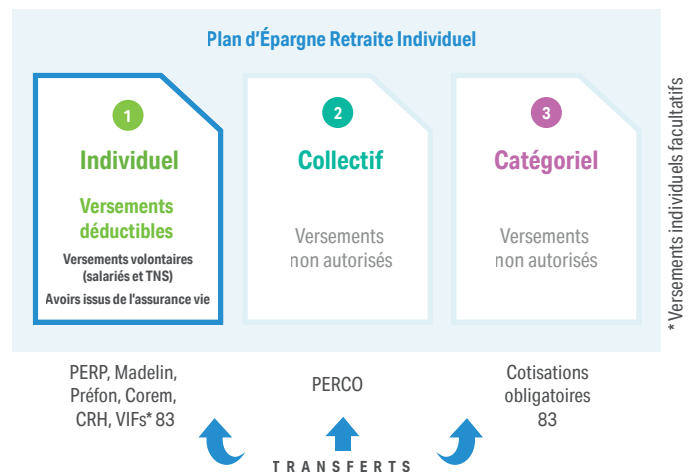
Plan d'Épargne Retraite Individuel

1

Individuel

Versements déductibles

Versements volontaires (salariés et TNS)

Avoirs issus de l'assurance vie

2

Collectif

Versements non autorisés

3

Catégoriel

Versements non autorisés

* Versements individuels facultatifs

PERP, Madelin, Préfon, Corem, CRH, VIFs* 83

PERCO

Cotisations obligatoires 83

TRANSFERTS